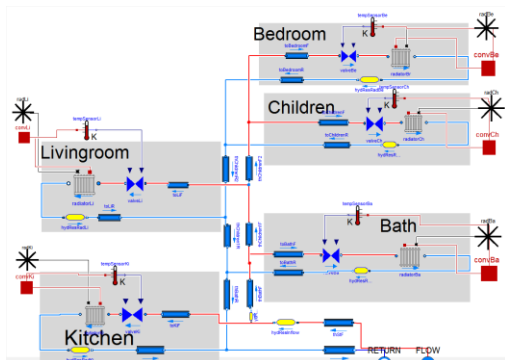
Bedroom
Children
Livingroom
Bath
Kitchen
K
K
K
K
K
convBe
convCh
convLi
convBa
convKi
radLi
radKi
radBe
radCh
radBa
valveLi
valveKi
valveBe
valveCh
valveBa
radiatorLi
radiatorKi
radiatorBe
radiatorCh
radiatorBa
tempSensorLi
tempSensorKi
tempSensorBe
tempSensorCh
tempSensorBa
RETURN
FLOW